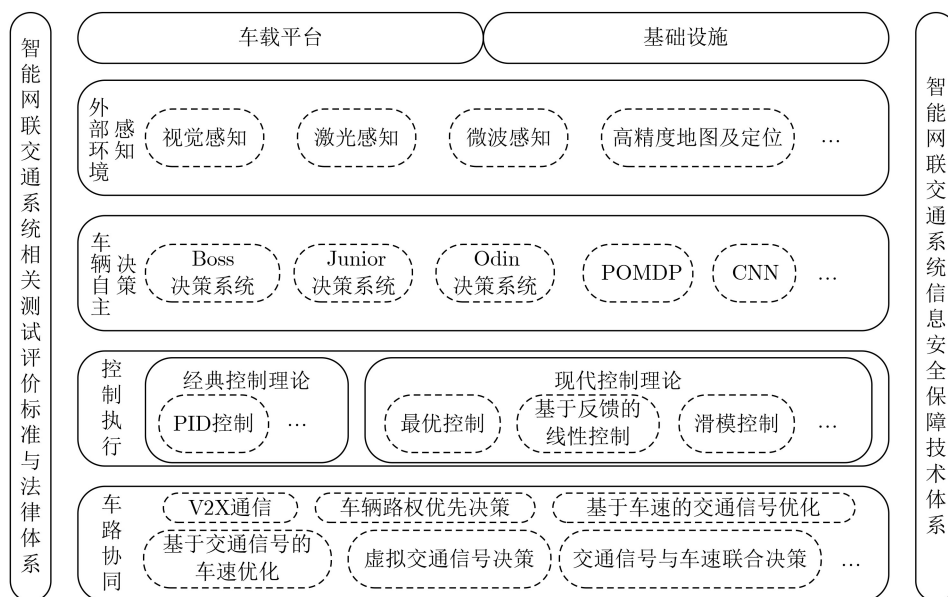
智能网联交通系统相关测试评价标准与法律体系

车载平台

基础设施

外部环境

感知

视觉感知

激光感知

微波感知

高精度地图及定位

…

车辆自主

决策

Boss 决策系统

Junior 决策系统

Odin 决策系统

POMDP

CNN

…

控制执行

经典控制理论

PID控制

…

现代控制理论

最优控制

基于反馈的线性控制

滑模控制

…

车路协同

V2X通信

车辆路权优先决策

基于车速的交通信号优化

基于交通信号的车速优化

虚拟交通信号决策

交通信号与车速联合决策

…

智能网联交通系统信息安全保障技术体系